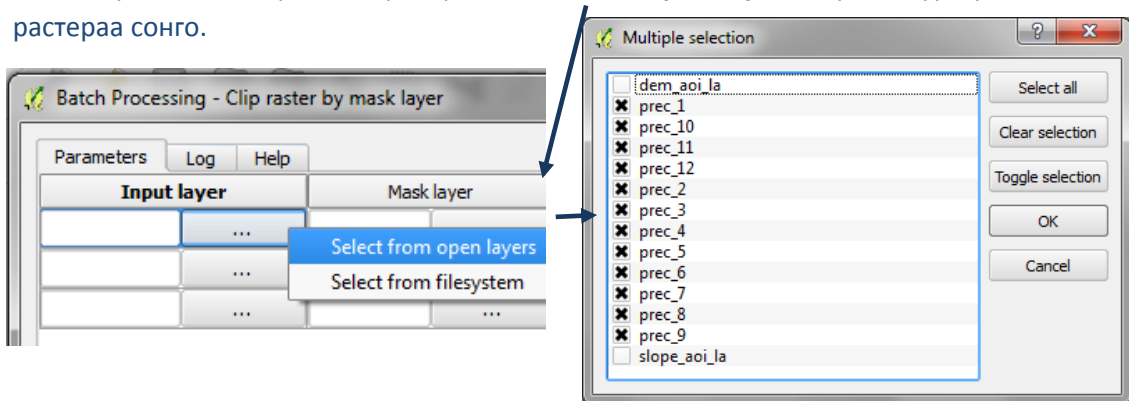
растераа сонго.

Batch Processing - Clip raster by mask layer

Parameters | Log | Help

| Input layer | | Mask layer | |
|---|---|---|---|
| | ... | | |
| | ... | | |
| | ... | | ... |

Select from open layers
Select from filesystem

Multiple selection

dem_aoi_la
prec_1
prec_10
prec_11
prec_12
prec_2
prec_3
prec_4
prec_5
prec_6
prec_7
prec_8
prec_9
slope_aoi_la

Select all
Clear selection
Toggle selection
OK
Cancel